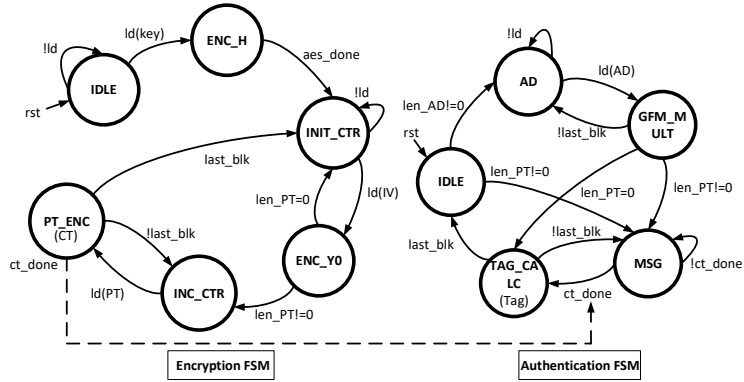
!ld
ld(key)
ENC_H
IDLE
rst
aes_done
!ld
INIT_CTR
last_blk
PT_ENC
(CT)
!last_blk
len_PT=0
ld(IV)
ENC_Y0
ct_done
ld(PT)
INC_CTR
len_PT!=0
Encryption FSM
!ld
AD
ld(AD)
len_AD!=0
GFM_M
ULT
rst
!last_blk
IDLE
len_PT!=0
len_PT=0
len_PT!=0
last_blk
!last_blk
TAG_CA
LC
(Tag)
MSG
!ct_done
ct_done
Authentication FSM